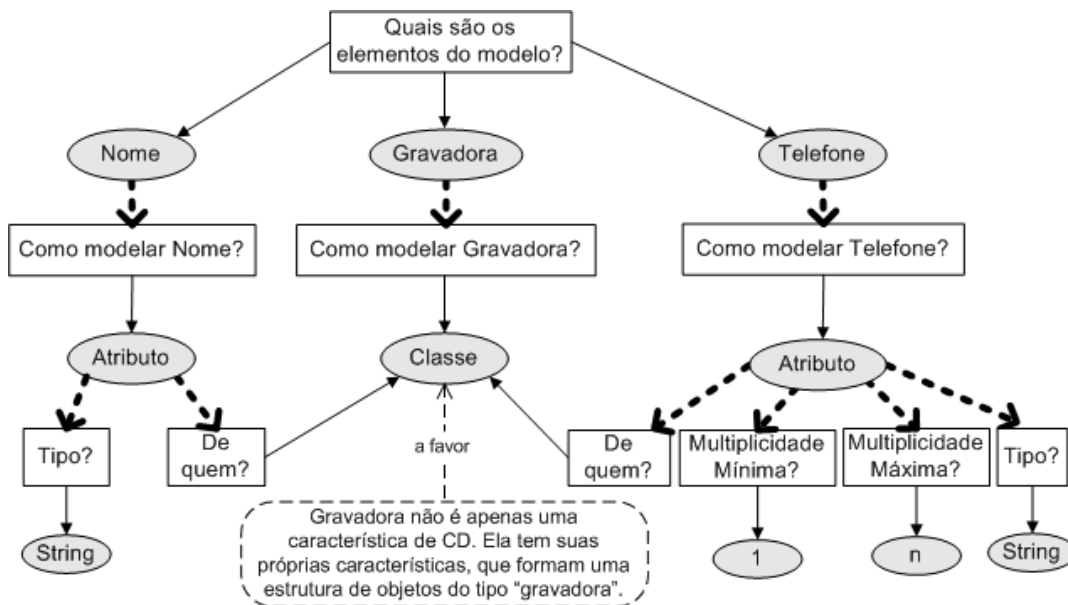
Quais são os elementos do modelo?

Nome

Gravadora

Telefone

Como modelar Nome?

Como modelar Gravadora?

Como modelar Telefone?

Atributo

Classe

Atributo

Tipo?

De quem?

a favor

De quem?

Multiplicidade Mínima?

Multiplicidade Máxima?

Tipo?

String

Gravadora não é apenas uma característica de CD. Ela tem suas próprias características, que formam uma estrutura de objetos do tipo "gravadora".

1

n

String